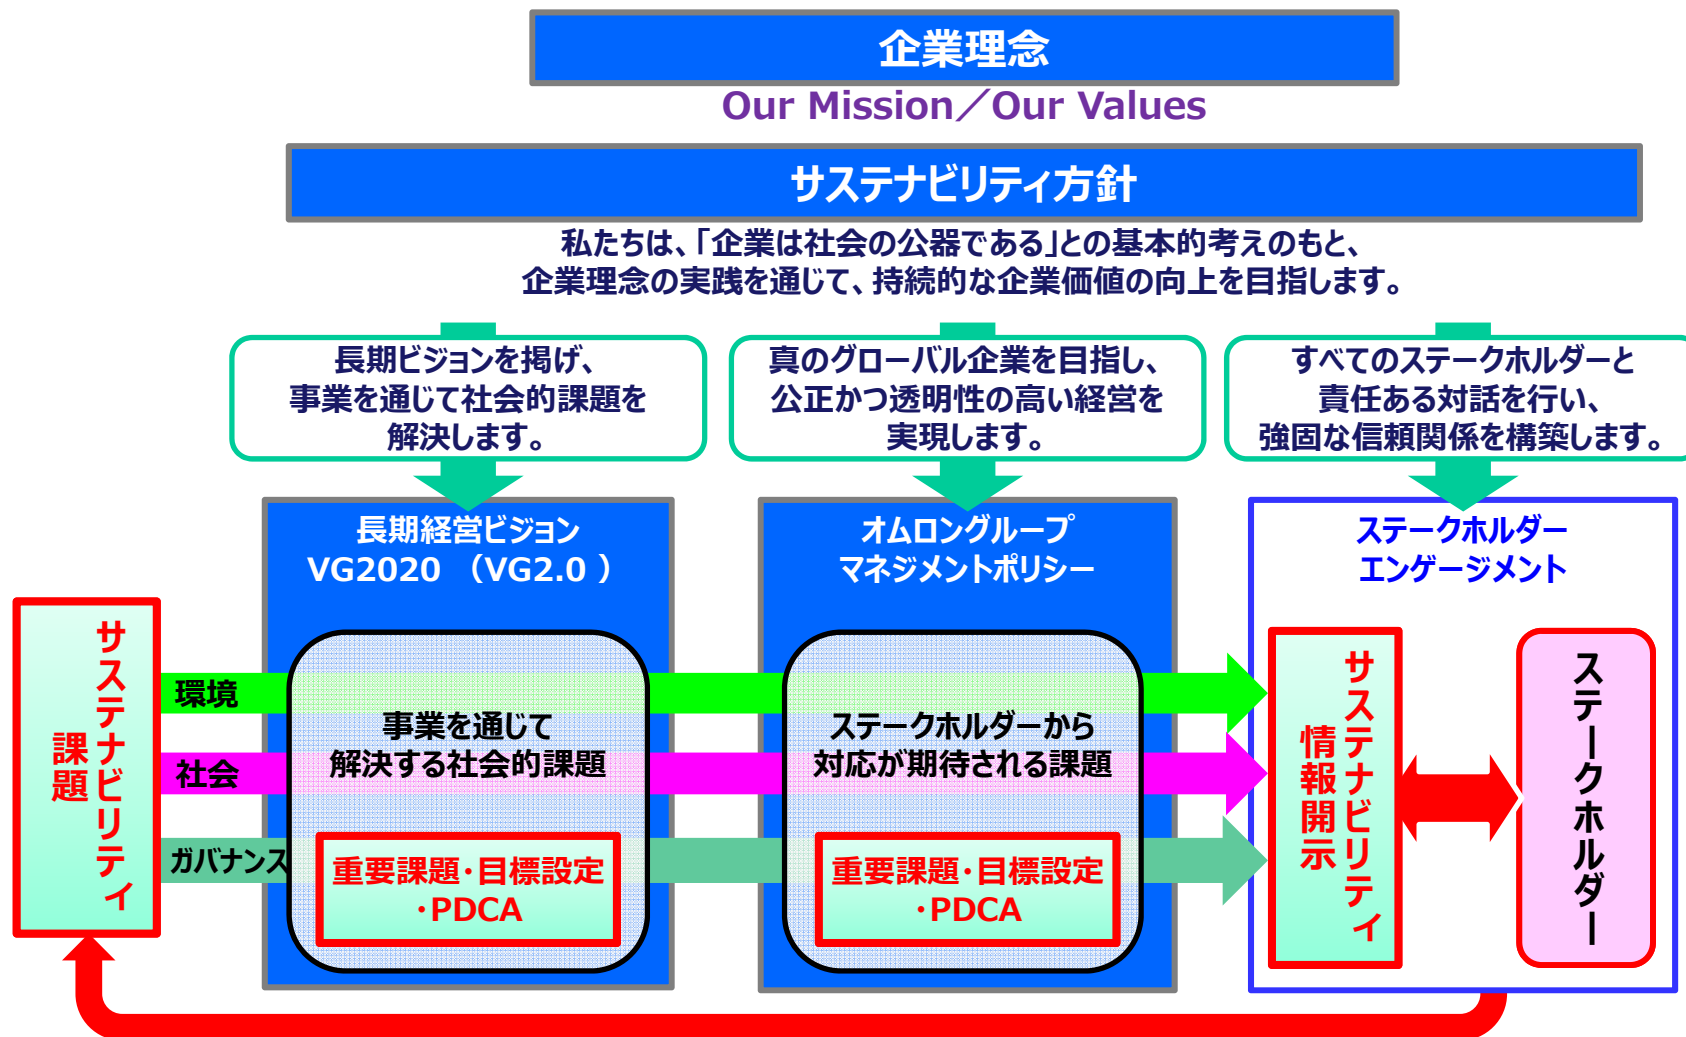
企業理念
Our Mission／Our Values

サステナビリティ方針
私たちは、「企業は社会の公器である」との基本的考えのもと、企業理念の実践を通じて、持続的な企業価値の向上を目指します。

長期ビジョンを掲げ、事業を通じて社会的課題を解決します。

真のグローバル企業を目指し、公正かつ透明性の高い経営を実現します。

すべてのステークホルダーと責任ある対話を行い、強固な信頼関係を構築します。

長期経営ビジョン
VG2020 （VG2.0 ）

オムロングループ
マネジメントポリシー

ステークホルダー
エンゲージメント

サステナビリティ
課題

環境
社会
ガバナンス

事業を通じて
解決する社会的課題

重要課題・目標設定
・PDCA

ステークホルダーから
対応が期待される課題

重要課題・目標設定
・PDCA

サステナビリティ
情報開示

ステークホルダー